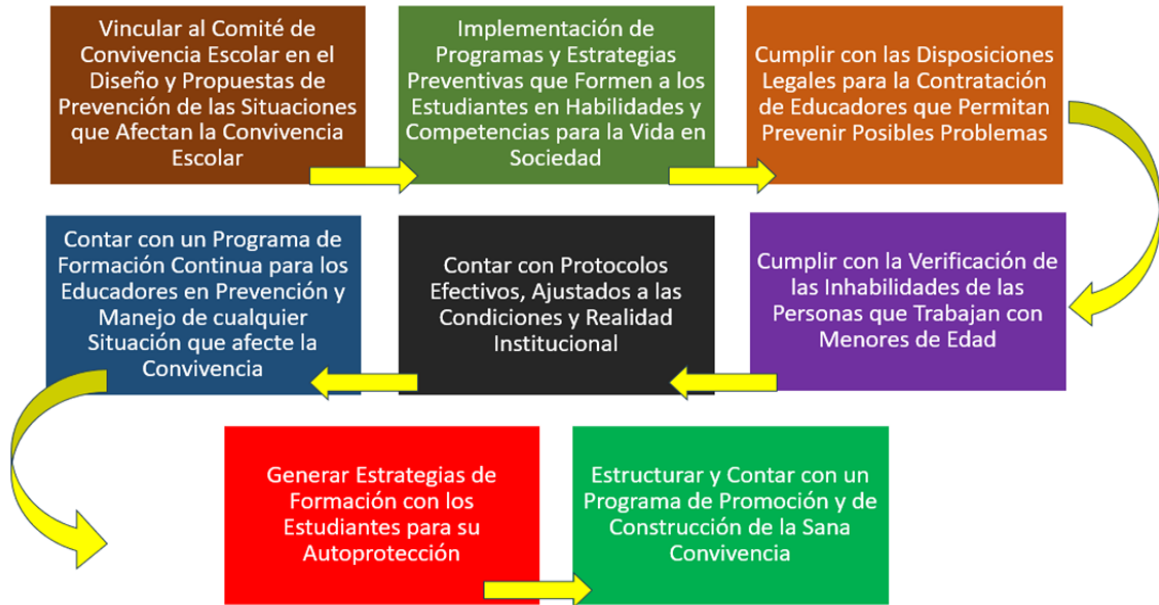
Vincular al Comité de Convivencia Escolar en el Diseño y Propuestas de Prevención de las Situaciones que Afectan la Convivencia Escolar

Implementación de Programas y Estrategias Preventivas que Formen a los Estudiantes en Habilidades y Competencias para la Vida en Sociedad

Cumplir con las Disposiciones Legales para la Contratación de Educadores que Permitan Prevenir Posibles Problemas

Cumplir con la Verificación de las Inhabilidades de las Personas que Trabajan con Menores de Edad

Contar con Protocolos Efectivos, Ajustados a las Condiciones y Realidad Institucional

Contar con un Programa de Formación Continua para los Educadores en Prevención y Manejo de cualquier Situación que afecte la Convivencia

Generar Estrategias de Formación con los Estudiantes para su Autoprotección

Estructurar y Contar con un Programa de Promoción y de Construcción de la Sana Convivencia